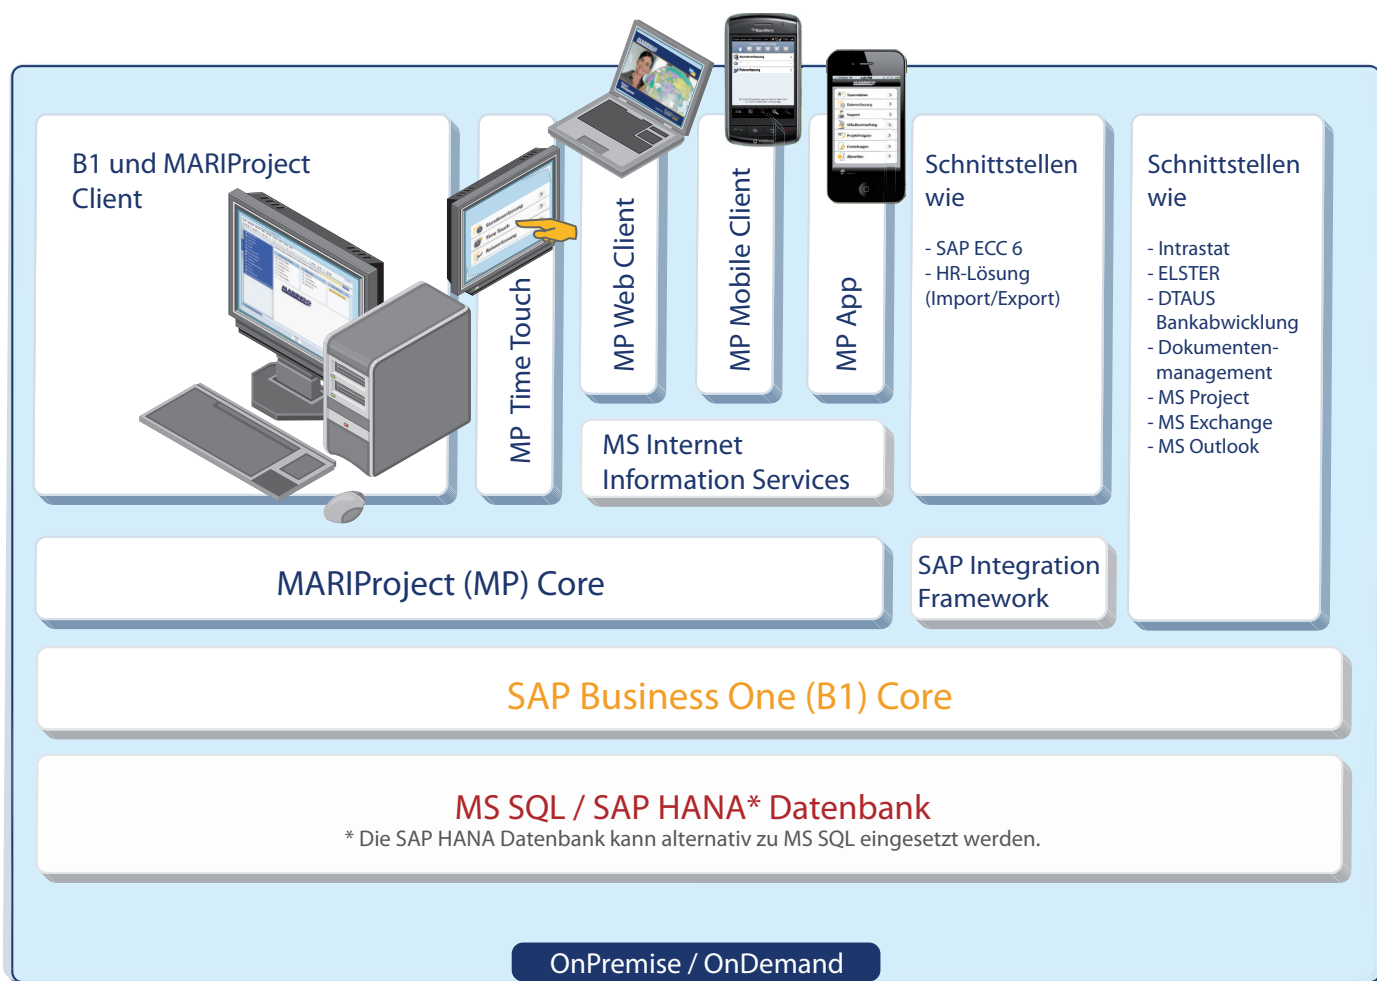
B1 und MARIProject Client

MP Time Touch

MP Web Client

MP Mobile Client

MP App

Schnittstellen wie

- SAP ECC 6
- HR-Lösung (Import/Export)

Schnittstellen wie

- Intrastat
- ELSTER
- DTAUS Bankabwicklung
- Dokumentenmanagement
- MS Project
- MS Exchange
- MS Outlook

MS Internet Information Services

MARIProject (MP) Core

SAP Integration Framework

SAP Business One (B1) Core

MS SQL / SAP HANA* Datenbank
* Die SAP HANA Datenbank kann alternativ zu MS SQL eingesetzt werden.

OnPremise / OnDemand